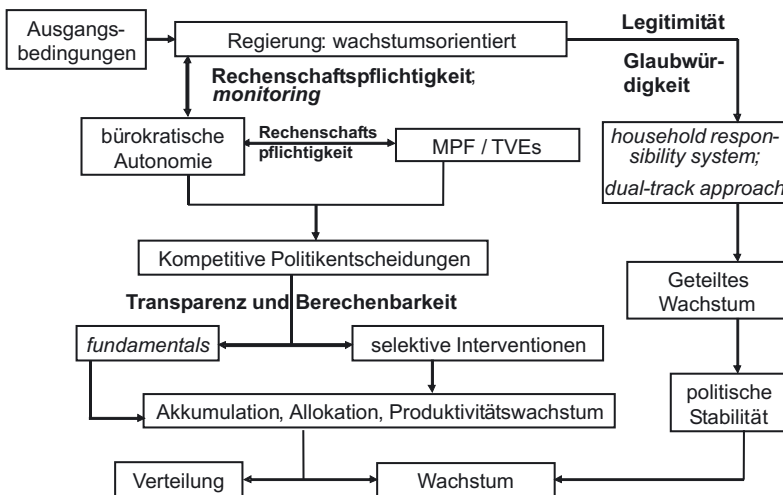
Ausgangsbedingungen

Regierung: wachstumsorientiert

Legitimität

Glaubwürdigkeit

Rechenschaftspflichtigkeit; *monitoring*

bürokratische Autonomie

Rechenschafts pflichtigkeit

MPF / TVEs

*household responsibility system; dual-track approach*

Kompetitive Politikentscheidungen

Geteiltes Wachstum

Transparenz und Berechenbarkeit

*fundamentals*

selektive Interventionen

politische Stabilität

Akkumulation, Allokation, Produktivitätswachstum

Verteilung

Wachstum